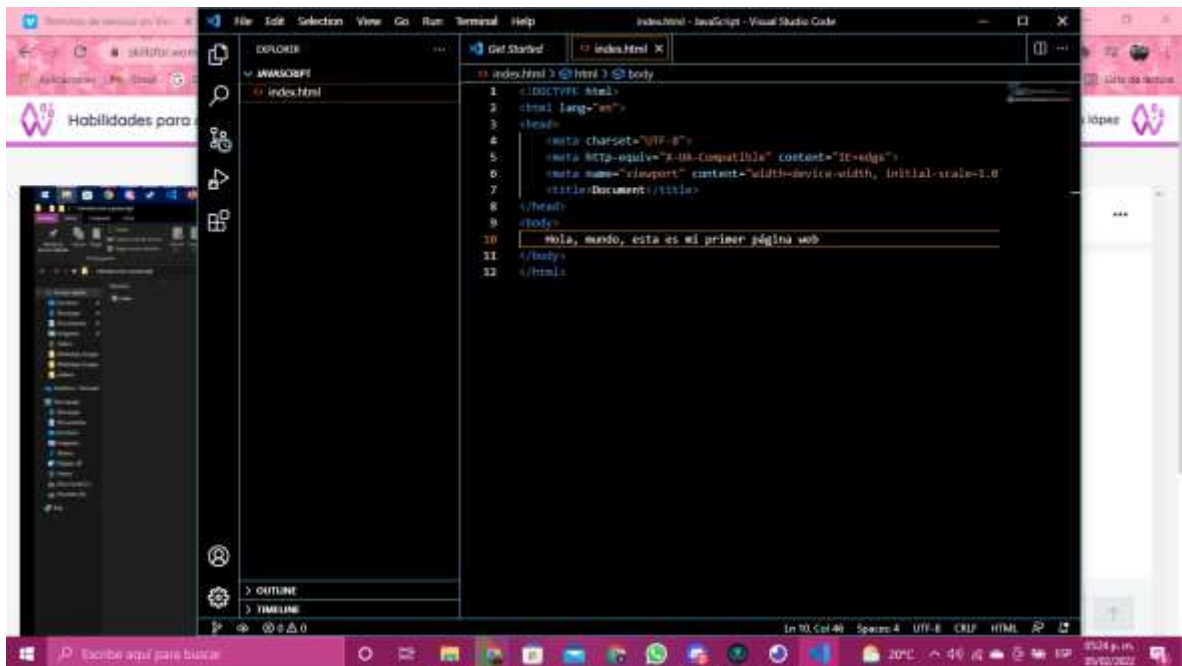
File Edit Selection View Go Run Terminal Help
index.html - JavaScript - Visual Studio Code

EXPLORER
JAVASCRIPT
index.html

Get Started
index.html

index.html > html > body

1 <!DOCTYPE html>
2 <html lang="es">
3 <head>
4 <meta charset="UTF-8">
5 <meta http-equiv="X-UA-Compatible" content="IE=edge">
6 <meta name="viewport" content="width=device-width, initial-scale=1.0
7 <title>Document</title>
8 </head>
9 <body>
10 Hola, mundo, esta es mi primer página web
11 </body>
12 </html>

> OUTLINE
> TIMELINE

Ln 10, Col 46 Spaces: 4 UTF-8 CRLF HTML

Habilidades para

Aplicaciones

Escribe aquí para buscar

20°C
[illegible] p. m.
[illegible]/02/2022